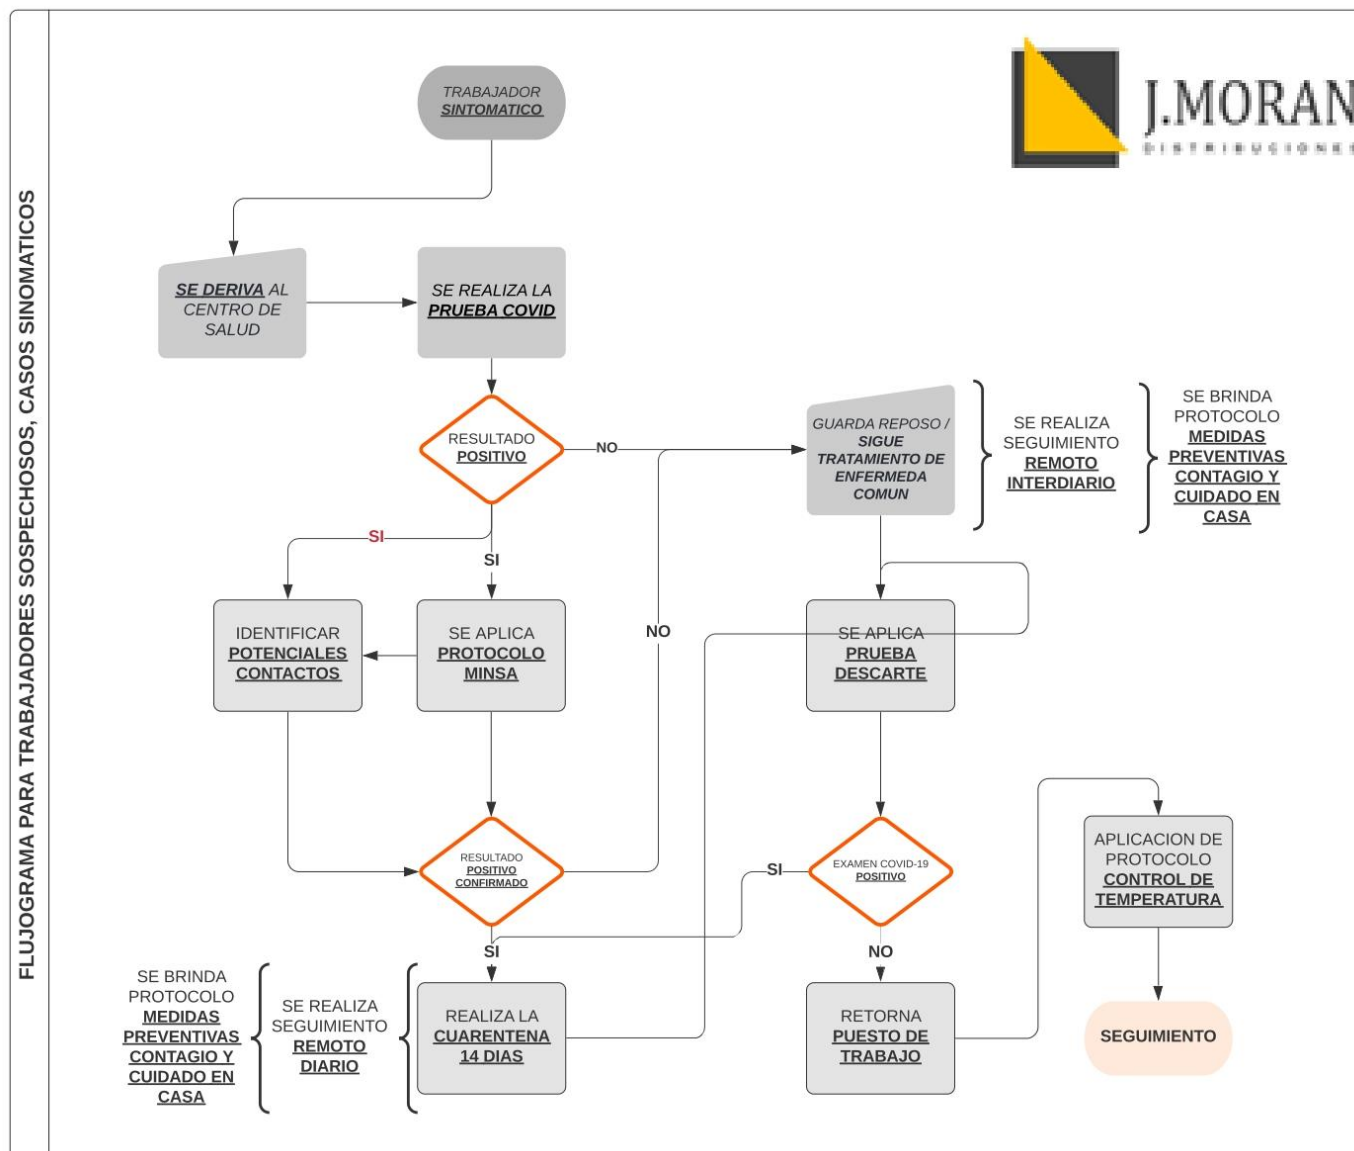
FLUJOGRAMA PARA TRABAJADORES SOSPECHOSOS, CASOS SINOMATICOS

J.MORAN
DISTRIBUCIONES

TRABAJADOR SINTOMATICO

SE DERIVA AL CENTRO DE SALUD

SE REALIZA LA PRUEBA COVID

RESULTADO POSITIVO

NO

GUARDA REPOSO / SIGUE TRATAMIENTO DE ENFERMEDA COMUN

SE REALIZA SEGUIMIENTO REMOTO INTERDIARIO

SE BRINDA PROTOCOLO MEDIDAS PREVENTIVAS CONTAGIO Y CUIDADO EN CASA

SI

SI

IDENTIFICAR POTENCIALES CONTACTOS

SE APLICA PROTOCOLO MINSA

NO

SE APLICA PRUEBA DESCARTE

RESULTADO POSITIVO CONFIRMADO

SI

EXAMEN COVID-19 POSITIVO

APLICACION DE PROTOCOLO CONTROL DE TEMPERATURA

SI

NO

SE BRINDA PROTOCOLO MEDIDAS PREVENTIVAS CONTAGIO Y CUIDADO EN CASA

SE REALIZA SEGUIMIENTO REMOTO DIARIO

REALIZA LA CUARENTENA 14 DIAS

RETORNA PUESTO DE TRABAJO

SEGUIMIENTO